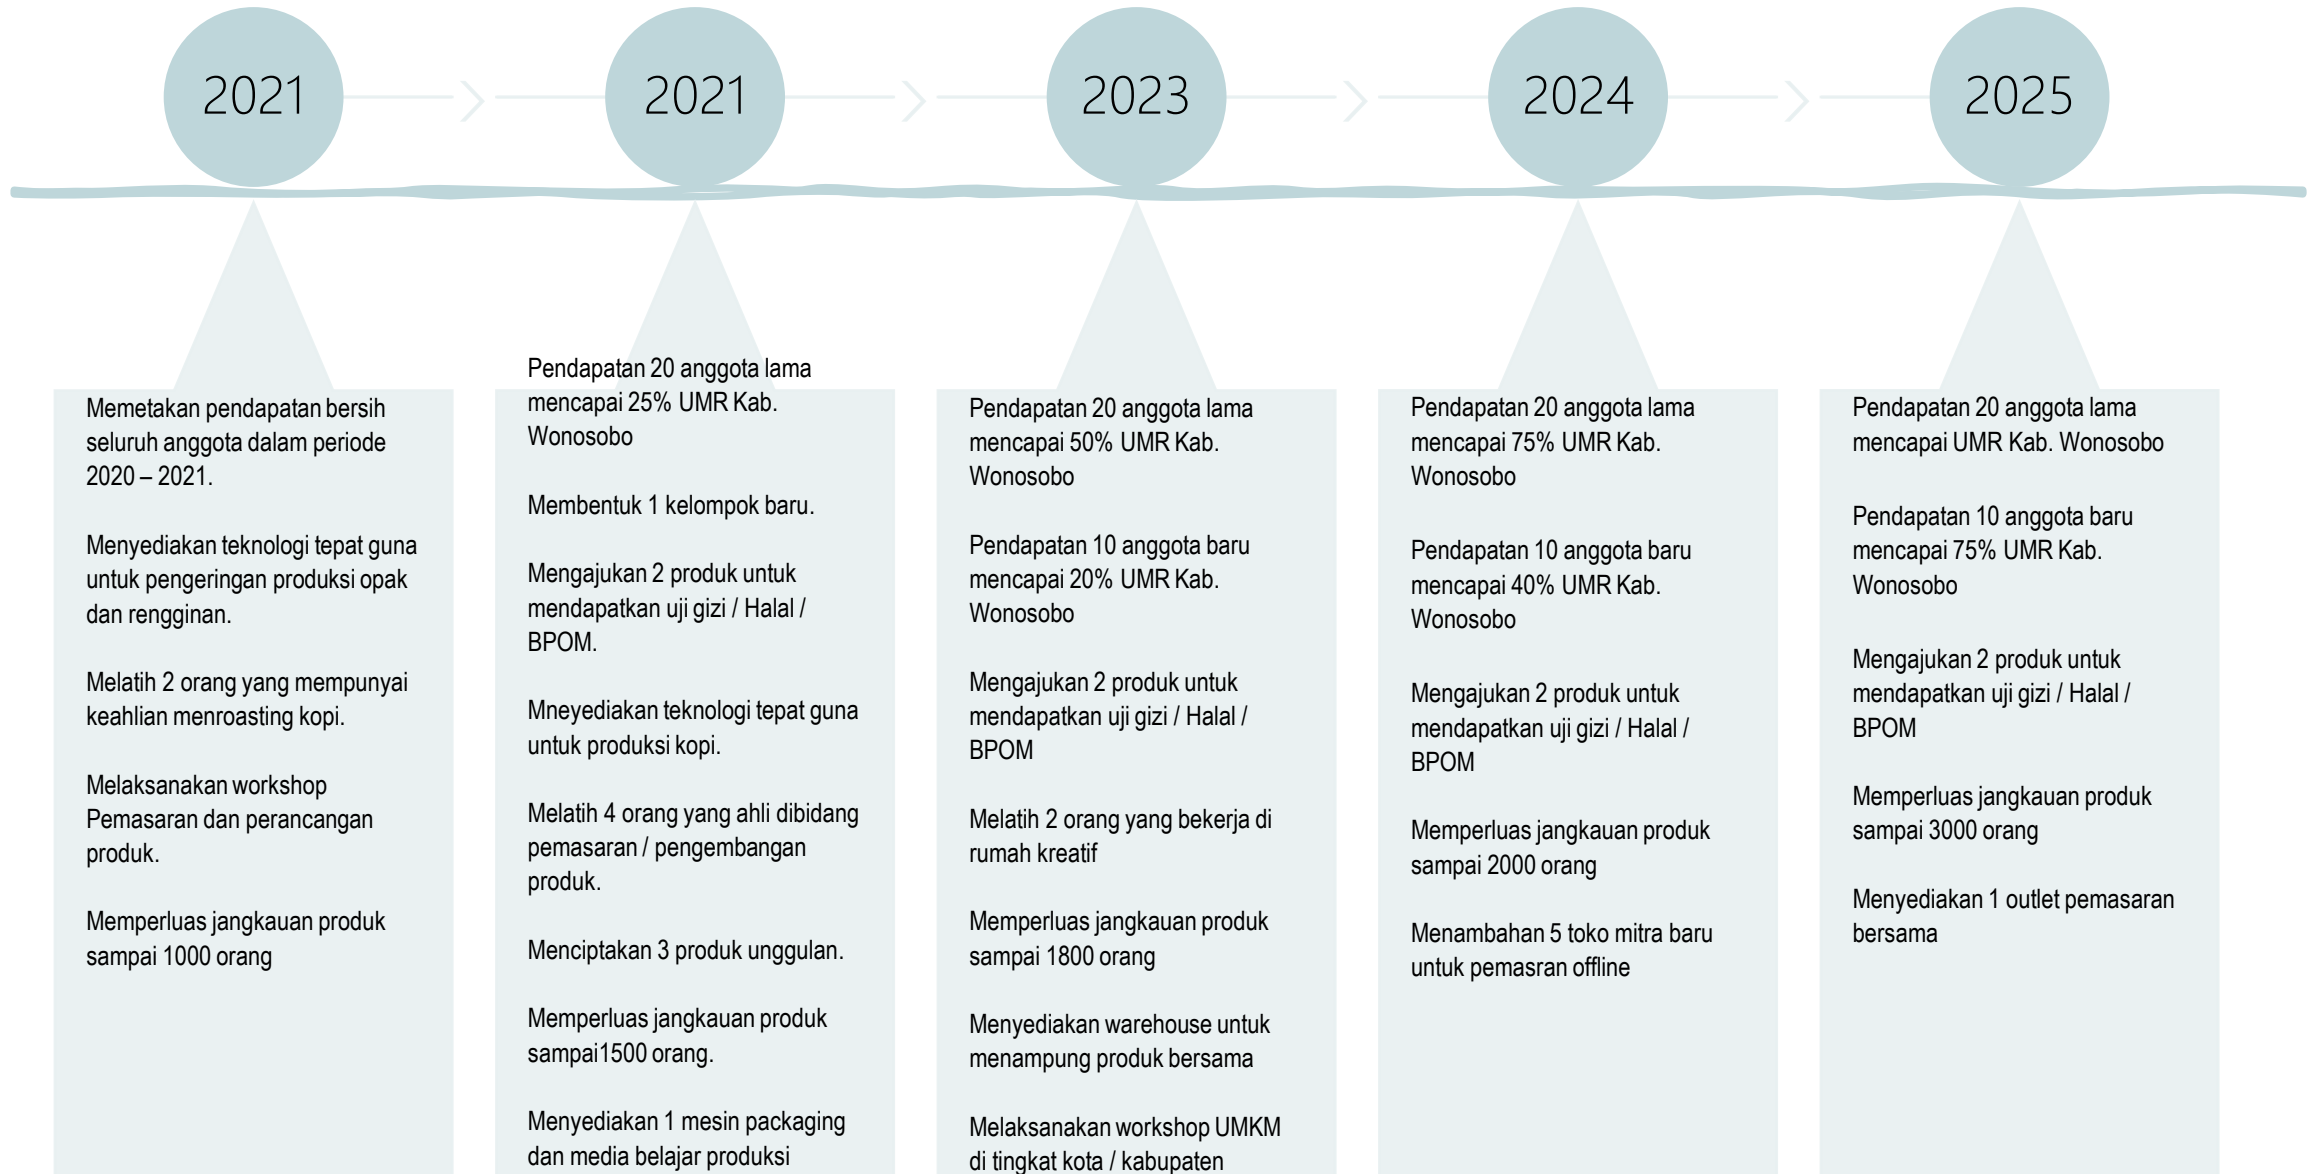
2021

Memetakan pendapatan bersih seluruh anggota dalam periode 2020 – 2021.

Menyediakan teknologi tepat guna untuk pengeringan produksi opak dan rengginan.

Melatih 2 orang yang mempunyai keahlian menroasting kopi.

Melaksanakan workshop Pemasaran dan perancangan produk.

Memperluas jangkauan produk sampai 1000 orang

2021

Pendapatan 20 anggota lama mencapai 25% UMR Kab. Wonosobo

Membentuk 1 kelompok baru.

Mengajukan 2 produk untuk mendapatkan uji gizi / Halal / BPOM.

Mneyediakan teknologi tepat guna untuk produksi kopi.

Melatih 4 orang yang ahli dibidang pemasaran / pengembangan produk.

Menciptakan 3 produk unggulan.

Memperluas jangkauan produk sampai1500 orang.

Menyediakan 1 mesin packaging dan media belajar produksi

2023

Pendapatan 20 anggota lama mencapai 50% UMR Kab. Wonosobo

Pendapatan 10 anggota baru mencapai 20% UMR Kab. Wonosobo

Mengajukan 2 produk untuk mendapatkan uji gizi / Halal / BPOM

Melatih 2 orang yang bekerja di rumah kreatif

Memperluas jangkauan produk sampai 1800 orang

Menyediakan warehouse untuk menampung produk bersama

Melaksanakan workshop UMKM di tingkat kota / kabupaten

2024

Pendapatan 20 anggota lama mencapai 75% UMR Kab. Wonosobo

Pendapatan 10 anggota baru mencapai 40% UMR Kab. Wonosobo

Mengajukan 2 produk untuk mendapatkan uji gizi / Halal / BPOM

Memperluas jangkauan produk sampai 2000 orang

Menambahan 5 toko mitra baru untuk pemasran offline

2025

Pendapatan 20 anggota lama mencapai UMR Kab. Wonosobo

Pendapatan 10 anggota baru mencapai 75% UMR Kab. Wonosobo

Mengajukan 2 produk untuk mendapatkan uji gizi / Halal / BPOM

Memperluas jangkauan produk sampai 3000 orang

Menyediakan 1 outlet pemasaran bersama